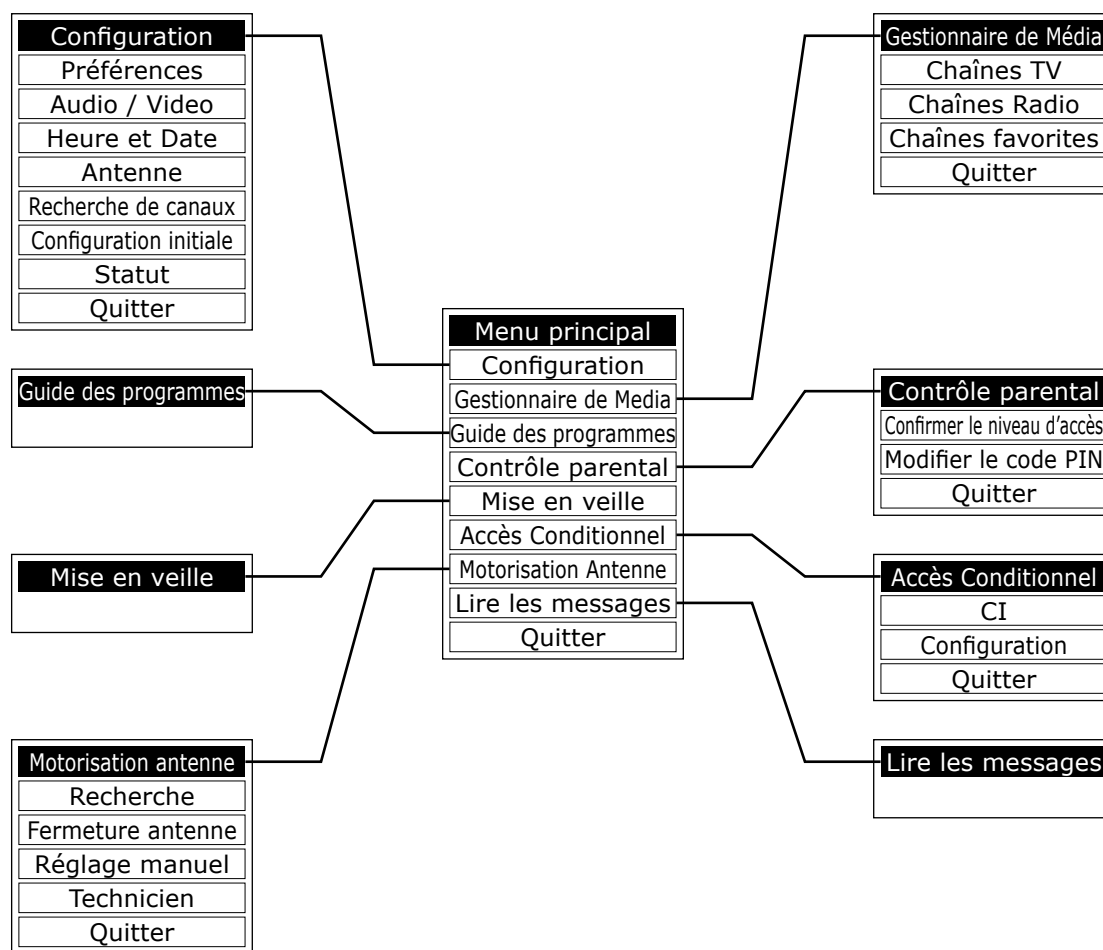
Configuration
Préférences
Audio / Video
Heure et Date
Antenne
Recherche de canaux
Configuration initiale
Statut
Quitter

Gestionnaire de Média
Chaînes TV
Chaînes Radio
Chaînes favorites
Quitter

Guide des programmes

Menu principal
Configuration
Gestionnaire de Media
Guide des programmes
Contrôle parental
Mise en veille
Accès Conditionnel
Motorisation Antenne
Lire les messages
Quitter

Contrôle parental
Confirmer le niveau d'accès
Modifier le code PIN
Quitter

Mise en veille

Accès Conditionnel
CI
Configuration
Quitter

Motorisation antenne
Recherche
Fermeture antenne
Réglage manuel
Technicien
Quitter

Lire les messages